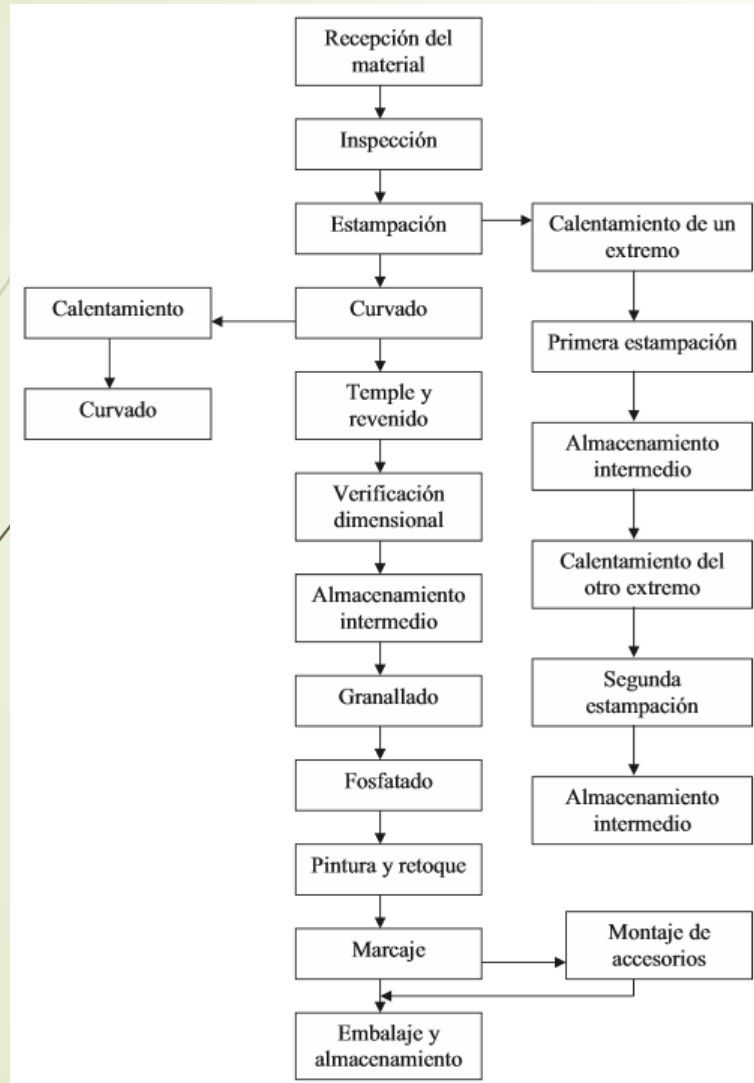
Recepción del material

Inspección

Estampación

Calentamiento de un extremo

Primera estampación

Almacenamiento intermedio

Calentamiento del otro extremo

Segunda estampación

Almacenamiento intermedio

Curvado

Calentamiento

Curvado

Temple y revenido

Verificación dimensional

Almacenamiento intermedio

Granallado

Fosfatado

Pintura y retoque

Marcaje

Montaje de accesorios

Embalaje y almacenamiento